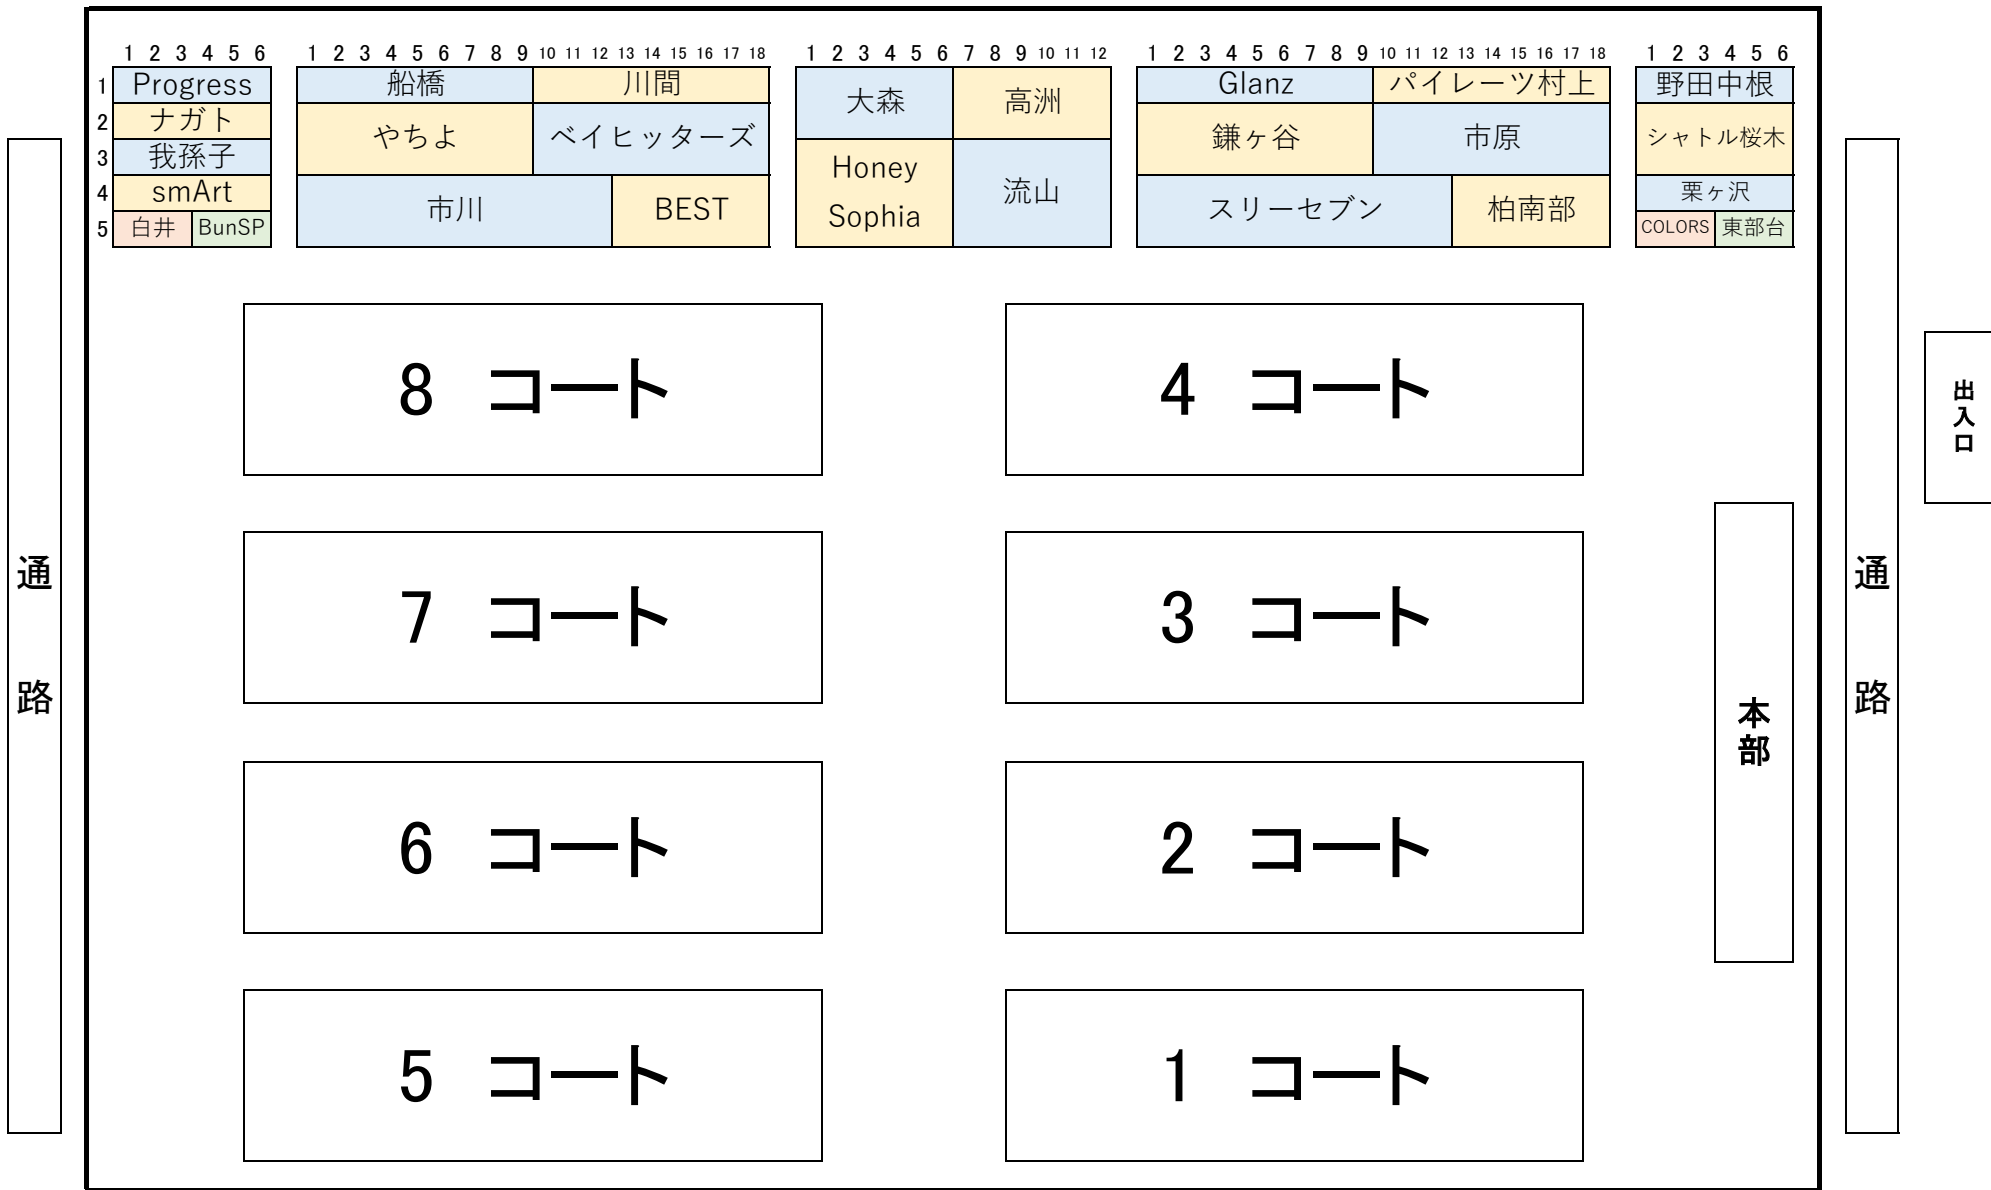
| | 1 | 2 | 3 | 4 | 5 | 6 |
|---|---|---|---|---|---|---|
| 1 | Progress | | | | | |
| 2 | ナガト | | | | | |
| 3 | 我孫子 | | | | | |
| 4 | smArt | | | | | |
| 5 | 白井 | | | BunSP | | |

1 2 3 4 5 6 7 8 9 10 11 12 13 14 15 16 17 18
船橋 川間
やちよ ベイヒッターズ
市川 BEST

1 2 3 4 5 6 7 8 9 10 11 12
大森 高洲
Honey Sophia 流山

1 2 3 4 5 6 7 8 9 10 11 12 13 14 15 16 17 18
Glanz パイレーツ村上
鎌ヶ谷 市原
スリーセブン 柏南部

1 2 3 4 5 6
野田中根
シャトル桜木
栗ヶ沢
COLORS 東部台

通路

8 コート

4 コート

7 コート

3 コート

6 コート

2 コート

5 コート

1 コート

本部

通路

出入口